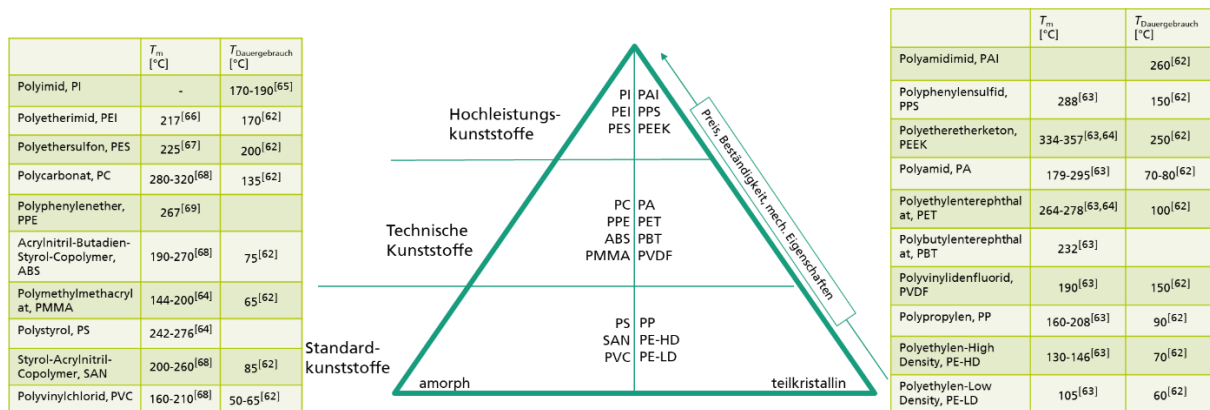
| | $T_m$ [°C] | $T_{Dauergebrauch}$ [°C] |
|---|---|---|
| Polyimid, PI | - | 170-190$^{[65]}$ |
| Polyetherimid, PEI | 217$^{[66]}$ | 170$^{[62]}$ |
| Polyethersulfon, PES | 225$^{[67]}$ | 200$^{[62]}$ |
| Polycarbonat, PC | 280-320$^{[68]}$ | 135$^{[62]}$ |
| Polyphenylenether, PPE | 267$^{[69]}$ | |
| Acrylnitril-Butadien-Styrol-Copolymer, ABS | 190-270$^{[68]}$ | 75$^{[62]}$ |
| Polymethylmethacrylat, PMMA | 144-200$^{[64]}$ | 65$^{[62]}$ |
| Polystyrol, PS | 242-276$^{[64]}$ | |
| Styrol-Acrylnitril-Copolymer, SAN | 200-260$^{[68]}$ | 85$^{[62]}$ |
| Polyvinylchlorid, PVC | 160-210$^{[68]}$ | 50-65$^{[62]}$ |

Hochleistungskunststoffe

PI PAI
PEI PPS
PES PEEK

Technische Kunststoffe

PC PA
PPE PET
ABS PBT
PMMA PVDF

Standardkunststoffe

PS PP
SAN PE-HD
PVC PE-LD

amorph

teilkristallin

Preis, Beständigkeit, mech. Eigenschaften

| | $T_m$ [°C] | $T_{Dauergebrauch}$ [°C] |
|---|---|---|
| Polyamidimid, PAI | | 260$^{[62]}$ |
| Polyphenylensulfid, PPS | 288$^{[63]}$ | 150$^{[62]}$ |
| Polyetheretherketon, PEEK | 334-357$^{[63,64]}$ | 250$^{[62]}$ |
| Polyamid, PA | 179-295$^{[63]}$ | 70-80$^{[62]}$ |
| Polyethylenterephthalat, PET | 264-278$^{[63,64]}$ | 100$^{[62]}$ |
| Polybutylenterephthalat, PBT | 232$^{[63]}$ | |
| Polyvinylidenfluorid, PVDF | 190$^{[63]}$ | 150$^{[62]}$ |
| Polypropylen, PP | 160-208$^{[63]}$ | 90$^{[62]}$ |
| Polyethylen-High Density, PE-HD | 130-146$^{[63]}$ | 70$^{[62]}$ |
| Polyethylen-Low Density, PE-LD | 105$^{[63]}$ | 60$^{[62]}$ |